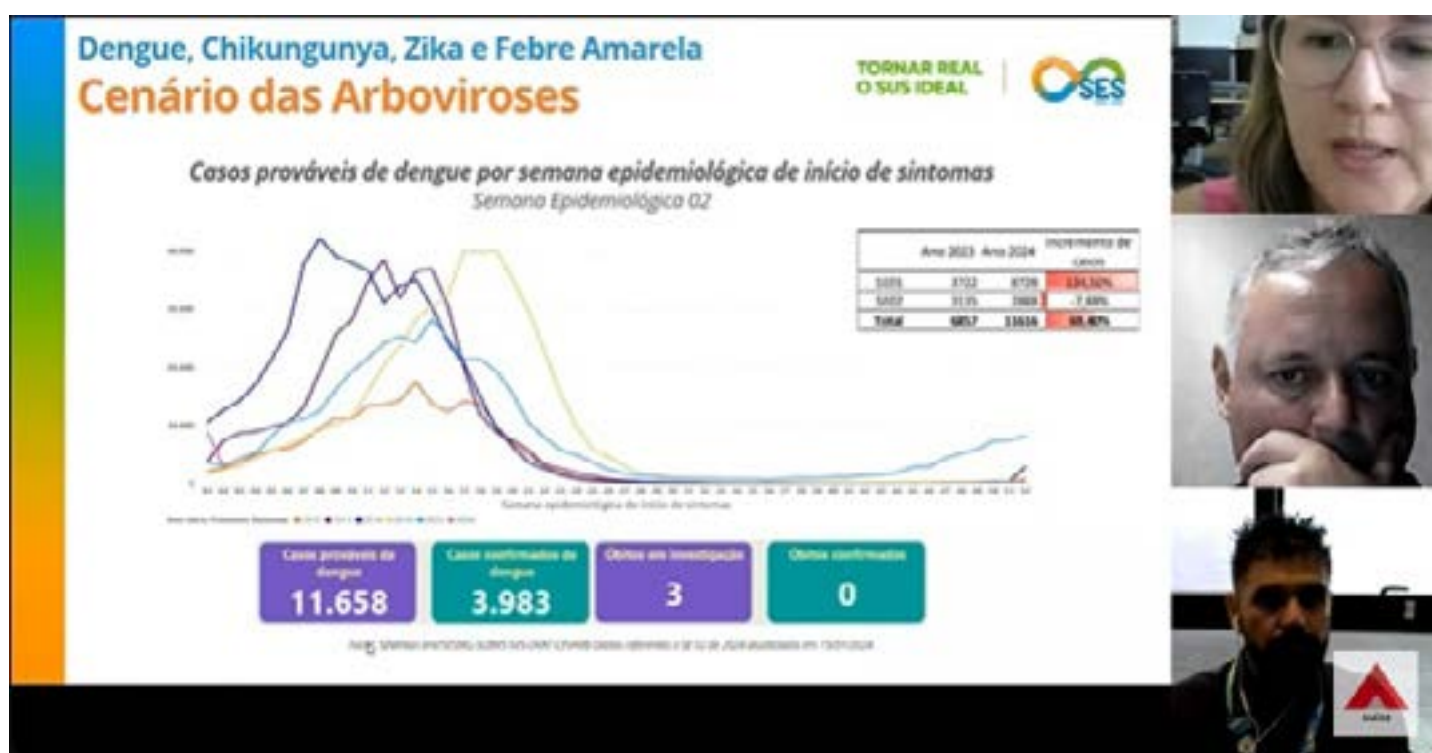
Dengue, Chikungunya, Zika e Febre Amarela
Cenário das Arboviroses

TORNAR REAL O SUS IDEAL

SES

Casos prováveis de dengue por semana epidemiológica de início de sintomas
Semana Epidemiológica 02

| | Ano 2023 | Ano 2024 | Incremento de casos |
|---|---|---|---|
| SE01 | 3722 | 8709 | 134,50% |
| SE02 | 3135 | 2900 | -7,48% |
| Total | 6857 | 11616 | 69,40% |

Semana epidemiológica de início de sintomas

Casos prováveis de dengue
11.658

Casos confirmados de dengue
3.983

Óbitos em investigação
3

Óbitos confirmados
0

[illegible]